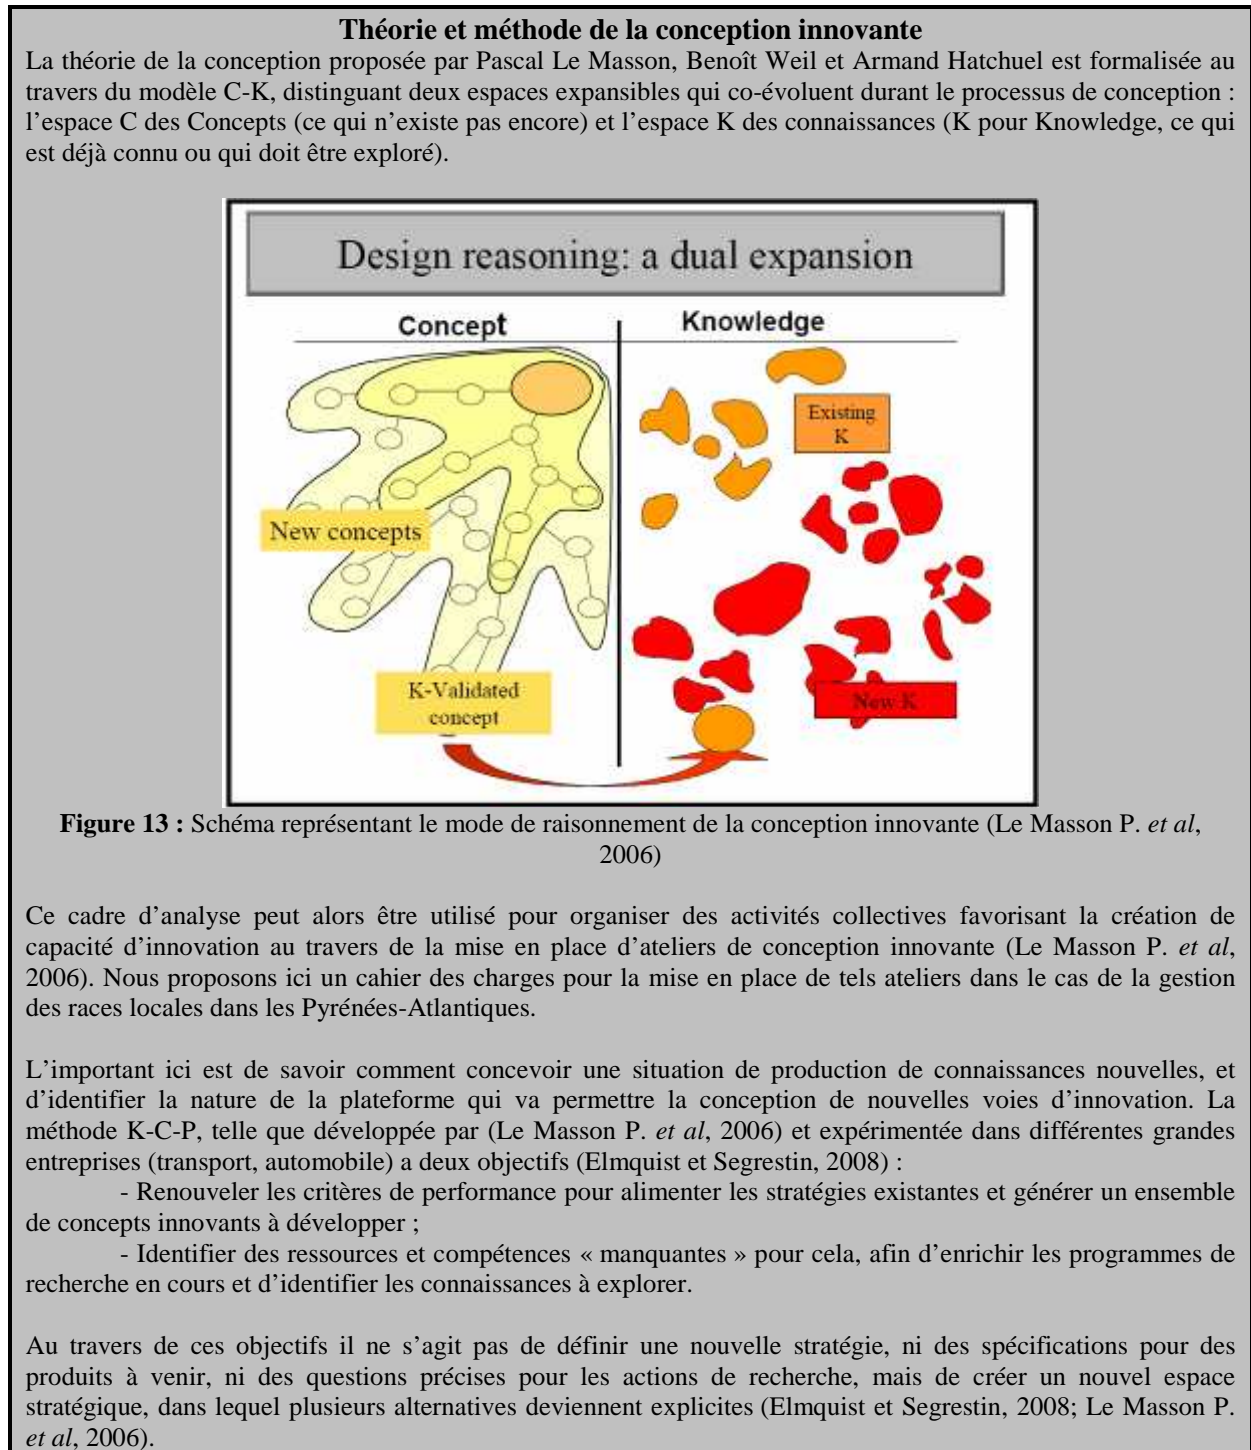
**Théorie et méthode de la conception innovante**

La théorie de la conception proposée par Pascal Le Masson, Benoît Weil et Armand Hatchuel est formalisée au travers du modèle C-K, distinguant deux espaces expansibles qui co-évoluent durant le processus de conception : l'espace C des Concepts (ce qui n'existe pas encore) et l'espace K des connaissances (K pour Knowledge, ce qui est déjà connu ou qui doit être exploré).

Design reasoning: a dual expansion

Concept

Knowledge

Existing K

New concepts

K-Validated concept

New K

**Figure 13 :** Schéma représentant le mode de raisonnement de la conception innovante (Le Masson P. *et al*, 2006)

Ce cadre d'analyse peut alors être utilisé pour organiser des activités collectives favorisant la création de capacité d'innovation au travers de la mise en place d'ateliers de conception innovante (Le Masson P. *et al*, 2006). Nous proposons ici un cahier des charges pour la mise en place de tels ateliers dans le cas de la gestion des races locales dans les Pyrénées-Atlantiques.

L'important ici est de savoir comment concevoir une situation de production de connaissances nouvelles, et d'identifier la nature de la plateforme qui va permettre la conception de nouvelles voies d'innovation. La méthode K-C-P, telle que développée par (Le Masson P. *et al*, 2006) et expérimentée dans différentes grandes entreprises (transport, automobile) a deux objectifs (Elmquist et Segrestin, 2008) :

- Renouveler les critères de performance pour alimenter les stratégies existantes et générer un ensemble de concepts innovants à développer ;

- Identifier des ressources et compétences « manquantes » pour cela, afin d'enrichir les programmes de recherche en cours et d'identifier les connaissances à explorer.

Au travers de ces objectifs il ne s'agit pas de définir une nouvelle stratégie, ni des spécifications pour des produits à venir, ni des questions précises pour les actions de recherche, mais de créer un nouvel espace stratégique, dans lequel plusieurs alternatives deviennent explicites (Elmquist et Segrestin, 2008; Le Masson P. *et al*, 2006).